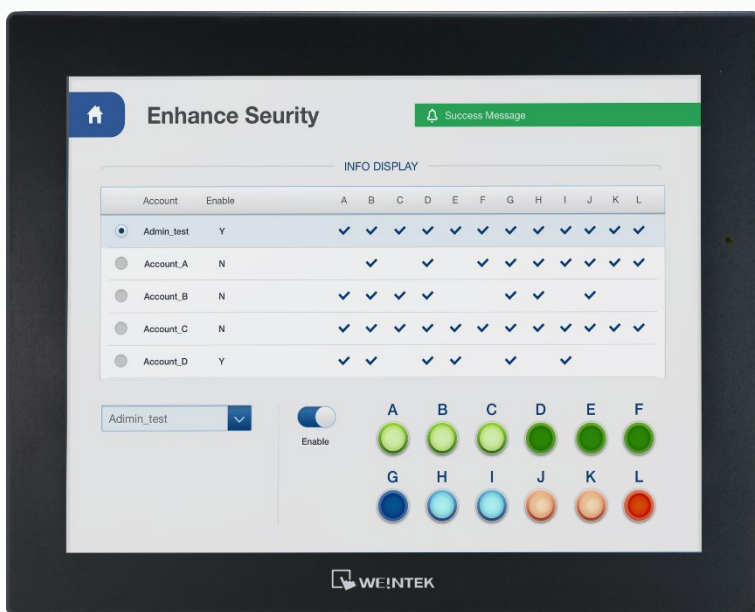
Enhance Seurity

Success Message

INFO DISPLAY

| | Account | Enable | A | B | C | D | E | F | G | H | I | J | K | L |
|---|---|---|---|---|---|---|---|---|---|---|---|---|---|---|
| | Admin_test | Y | ✓ | ✓ | ✓ | ✓ | ✓ | ✓ | ✓ | ✓ | ✓ | ✓ | ✓ | ✓ |
| | Account_A | N | | ✓ | | ✓ | | ✓ | ✓ | ✓ | ✓ | ✓ | ✓ | ✓ |
| | Account_B | N | ✓ | ✓ | ✓ | ✓ | | | ✓ | ✓ | | ✓ | | |
| | Account_C | N | ✓ | ✓ | ✓ | ✓ | ✓ | ✓ | ✓ | ✓ | ✓ | ✓ | ✓ | ✓ |
| | Account_D | Y | ✓ | ✓ | | ✓ | ✓ | | ✓ | | ✓ | | | |

Adimin_test

Enable

A B C D E F

G H I J K L

WEINTEK